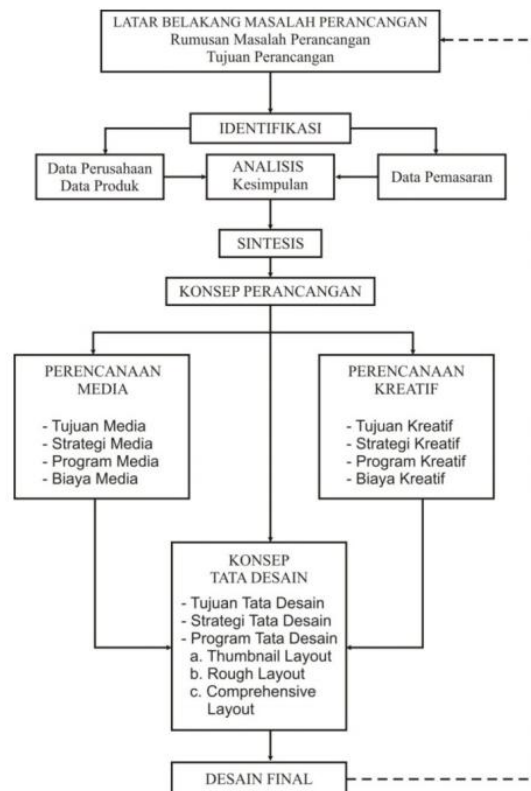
LATAR BELAKANG MASALAH PERANCANGAN
Rumusan Masalah Perancangan
Tujuan Perancangan

IDENTIFIKASI

Data Perusahaan
Data Produk

ANALISIS
Kesimpulan

Data Pemasaran

SINTESIS

KONSEP PERANCANGAN

PERENCANAAN MEDIA

- Tujuan Media
- Strategi Media
- Program Media
- Biaya Media

PERENCANAAN KREATIF

- Tujuan Kreatif
- Strategi Kreatif
- Program Kreatif
- Biaya Kreatif

KONSEP TATA DESAIN

- Tujuan Tata Desain
- Strategi Tata Desain
- Program Tata Desain
a. Thumbnail Layout
b. Rough Layout
c. Comprehensive Layout

DESAIN FINAL